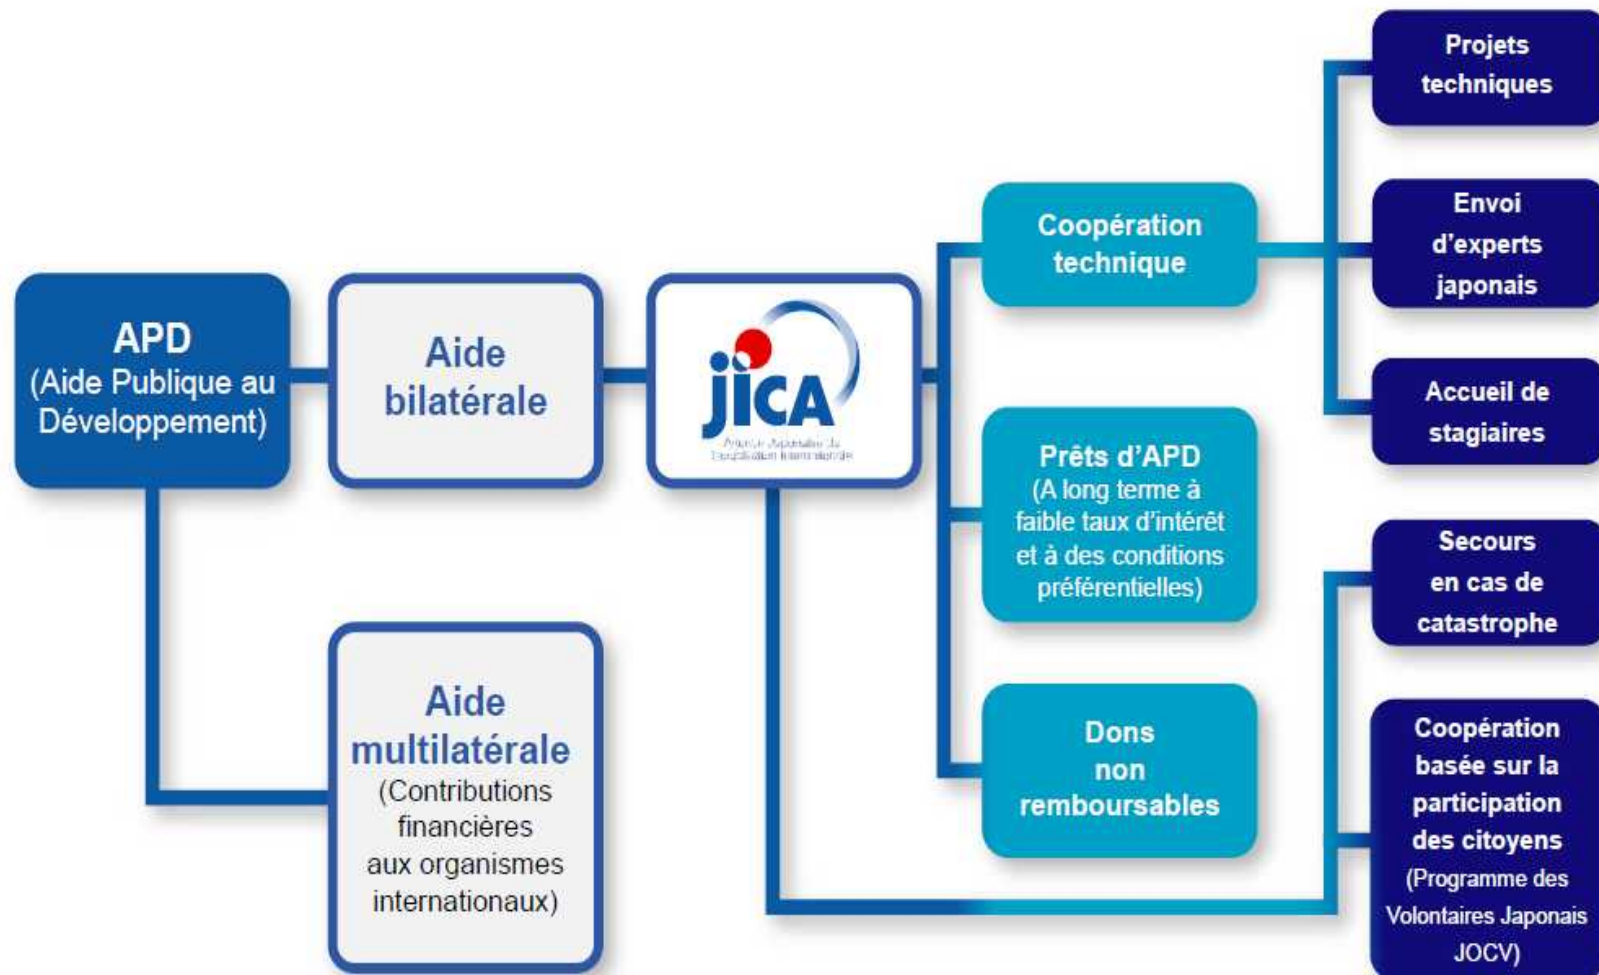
APD
(Aide Publique au Développement)

Aide bilatérale

Aide multilatérale
(Contributions financières aux organismes internationaux)

JICA
Agence Japonaise de Coopération Internationale

Coopération technique

Prêts d'APD
(A long terme à faible taux d'intérêt et à des conditions préférentielles)

Dons non remboursables

Projets techniques

Envoi d'experts japonais

Accueil de stagiaires

Secours en cas de catastrophe

Coopération basée sur la participation des citoyens
(Programme des Volontaires Japonais JOCV)